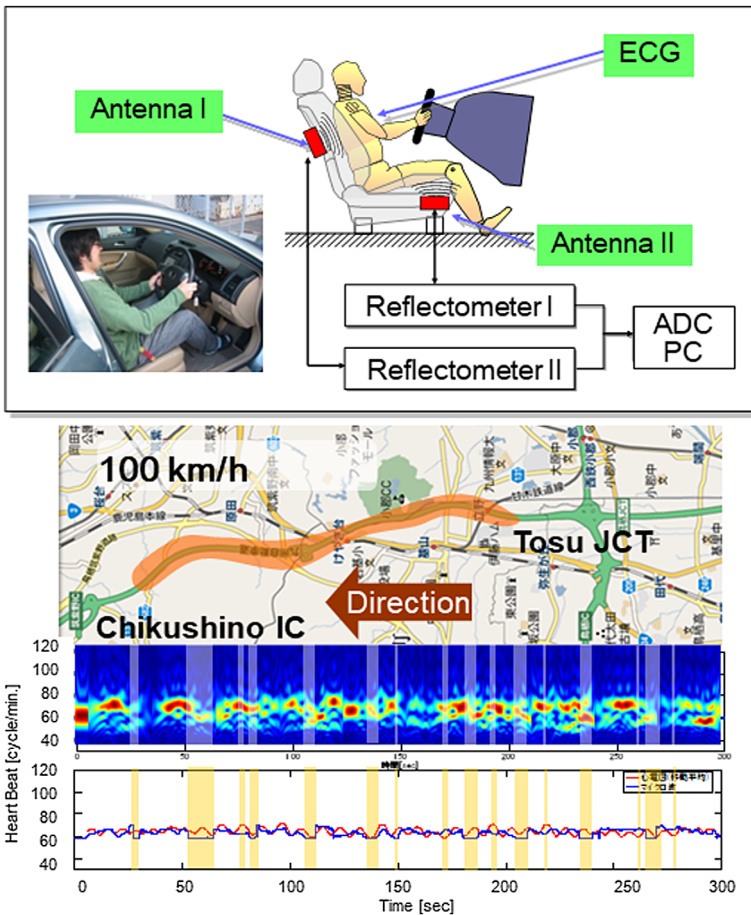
ECG

Antenna I

Antenna II

Reflectometer I

Reflectometer II

ADC
PC

100 km/h

Tosu JCT

Direction

Chikushino IC

120
100
80
60
40

0 50 100 150 200 250 300

時間 [sec]

Heart Beat [cycle/min.]

120
100
80
60
40

0 50 100 150 200 250 300

Time [sec]

心電図(移動平均)
マイクロ波